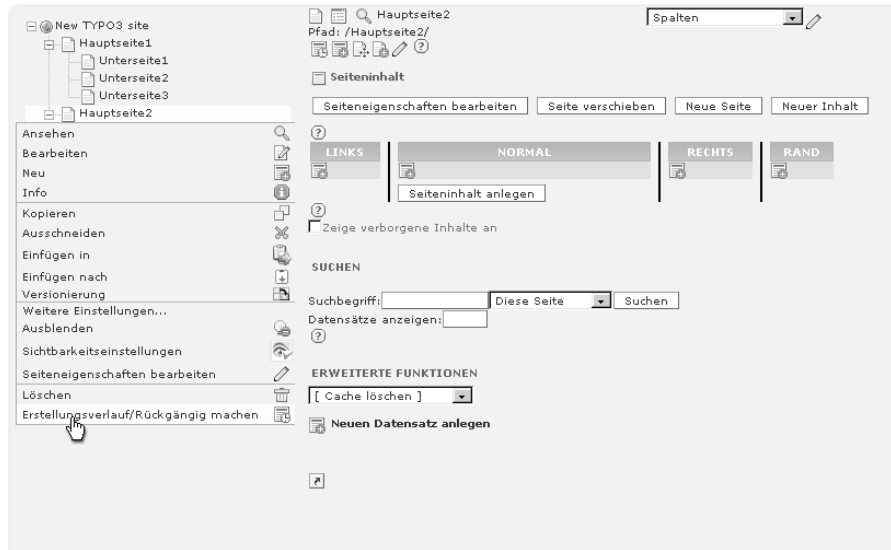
New TYPO3 site
Hauptseite1
Unterseite1
Unterseite2
Unterseite3
Hauptseite2
Ansehen
Bearbeiten
Neu
Info
Kopieren
Ausschneiden
Einfügen in
Einfügen nach
Versionierung
Weitere Einstellungen...
Ausblenden
Sichtbarkeitseinstellungen
Seiteneigenschaften bearbeiten
Löschen
Erstellungsverlauf/Rückgängig machen

Hauptseite2
Pfad: /Hauptseite2/

Spalten

Seiteninhalt

Seiteneigenschaften bearbeiten | Seite verschieben | Neue Seite | Neuer Inhalt

| LINKS | NORMAL | RECHTS | RAND |
|---|---|---|---|
| | Seiteninhalt anlegen | | |

Zeige verborgene Inhalte an

SUCHEN

Suchbegriff: Diese Seite Suchen
Datensätze anzeigen:

ERWEITERTE FUNKTIONEN

[ Cache löschen ]

Neuen Datensatz anlegen